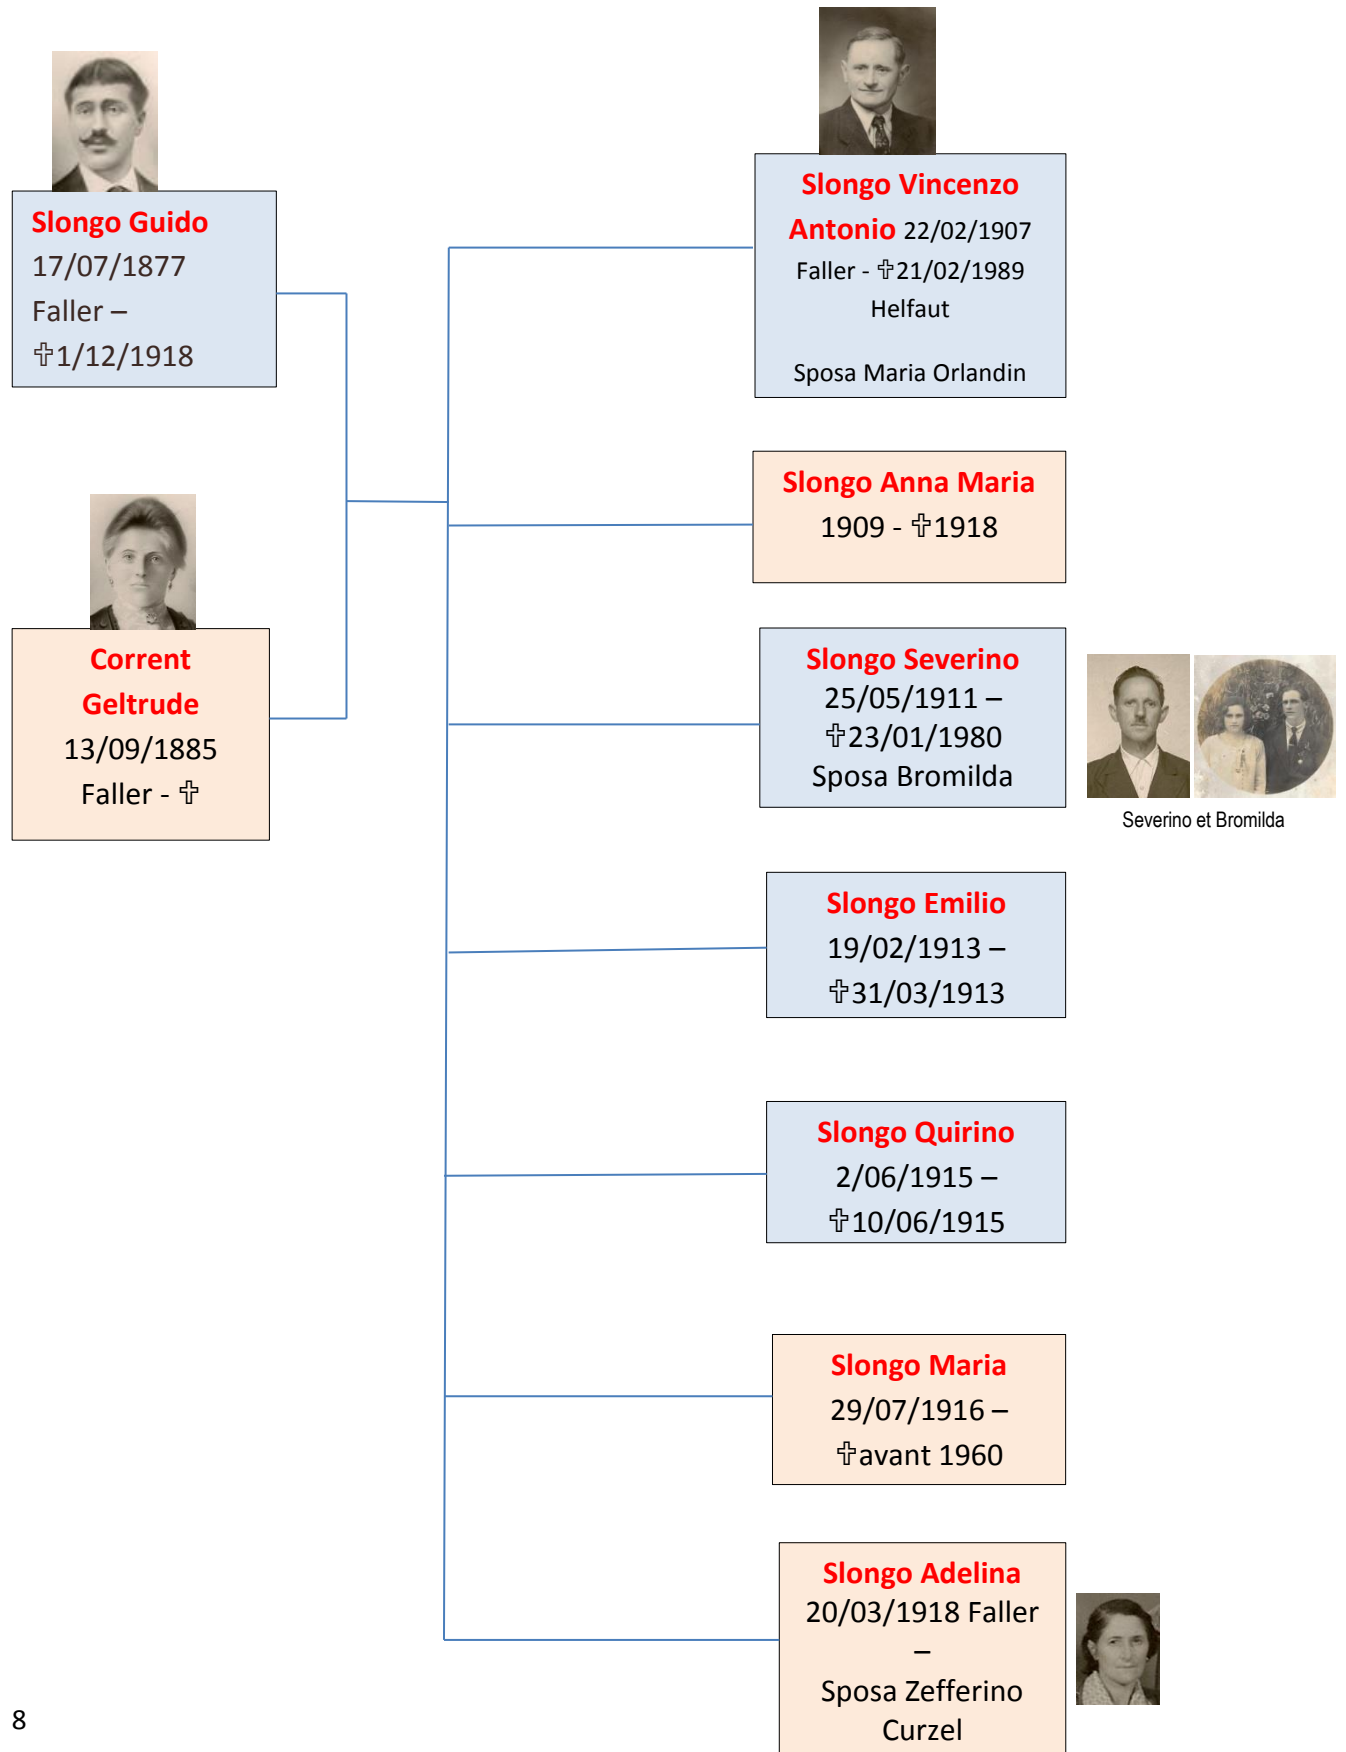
Slongo Guido
17/07/1877
Faller –
✞1/12/1918

Corrent Geltrude
13/09/1885
Faller - ✞

Slongo Vincenzo Antonio 22/02/1907
Faller - ✞21/02/1989
Helfaut

Sposa Maria Orlandin

Slongo Anna Maria
1909 - ✞1918

Slongo Severino
25/05/1911 –
✞23/01/1980
Sposa Bromilda

Severino et Bromilda

Slongo Emilio
19/02/1913 –
✞31/03/1913

Slongo Quirino
2/06/1915 –
✞10/06/1915

Slongo Maria
29/07/1916 –
✞avant 1960

Slongo Adelina
20/03/1918 Faller
–
Sposa Zefferino Curzel

8